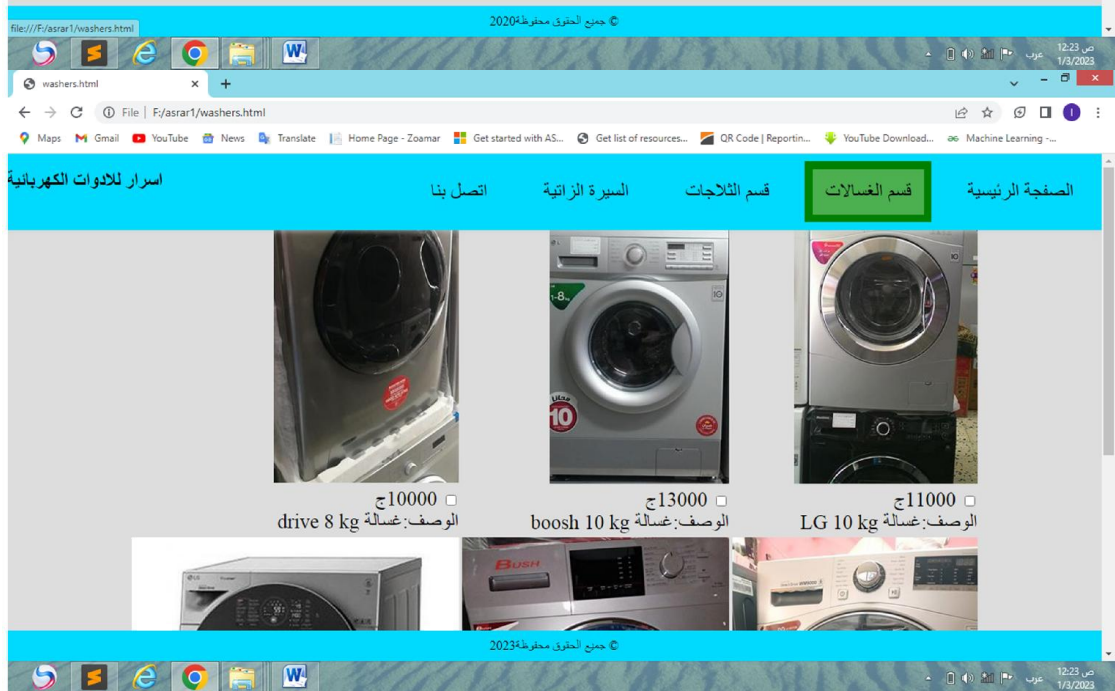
© جميع الحقوق محفوظة2020

file:///F:/asrar1/washers.html

ص 12:23
1/3/2023
عرب

washers.html ×
+

File | F:/asrar1/washers.html

Maps Gmail YouTube News Translate Home Page - Zoamar Get started with AS... Get list of resources... QR Code | Reportin... YouTube Download... Machine Learning -...

اسرار للادوات الكهربائية

الصفحة الرئيسية
قسم الغسالات
قسم الثلاجات
السيرة الزاتية
اتصل بنا

11000ج
الوصف:غسالة LG 10 kg

13000ج
الوصف:غسالة boosh 10 kg

10000ج
الوصف:غسالة drive 8 kg

LG

BUSH

© جميع الحقوق محفوظة2023

ص 12:23
1/3/2023
عرب